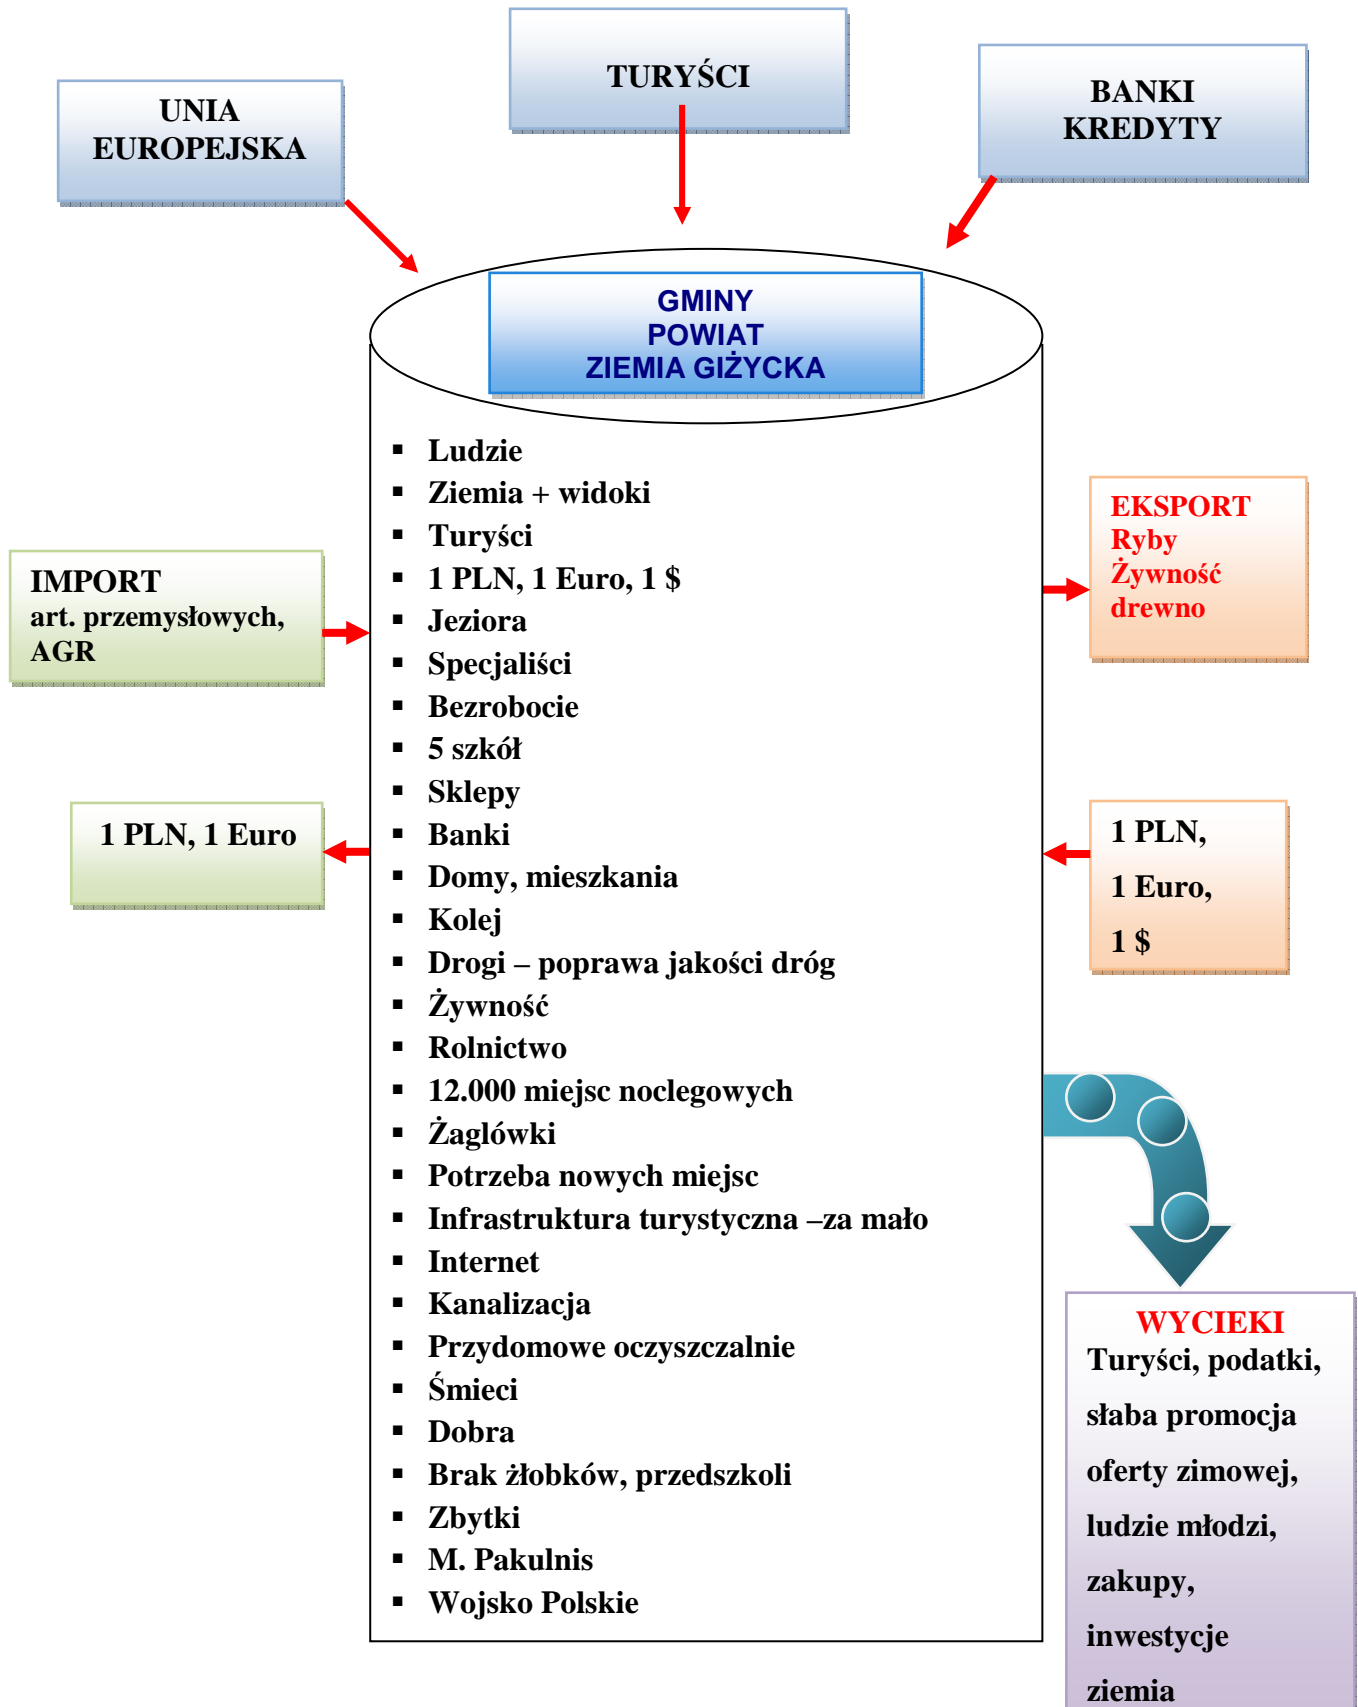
UNIA EUROPEJSKA

TURYŚCI

BANKI KREDYTY

GMINY
POWIAT
ZIEMIA GIŻYCKA

- Ludzie
- Ziemia + widoki
- Turyści
- 1 PLN, 1 Euro, 1 $
- Jeziora
- Specjaliści
- Bezrobocie
- 5 szkół
- Sklepy
- Banki
- Domy, mieszkania
- Kolej
- Drogi – poprawa jakości dróg
- Żywność
- Rolnictwo
- 12.000 miejsc noclegowych
- Żaglówki
- Potrzeba nowych miejsc
- Infrastruktura turystyczna –za mało
- Internet
- Kanalizacja
- Przydomowe oczyszczalnie
- Śmieci
- Dobra
- Brak żłobków, przedszkoli
- Zbytki
- M. Pakulnis
- Wojsko Polskie

IMPORT
art. przemysłowych, AGR

1 PLN, 1 Euro

EKSPORT
Ryby
Żywność
drewno

1 PLN,
1 Euro,
1 $

WYCIEKI
Turyści, podatki, słaba promocja oferty zimowej, ludzie młodzi, zakupy, inwestycje ziemia